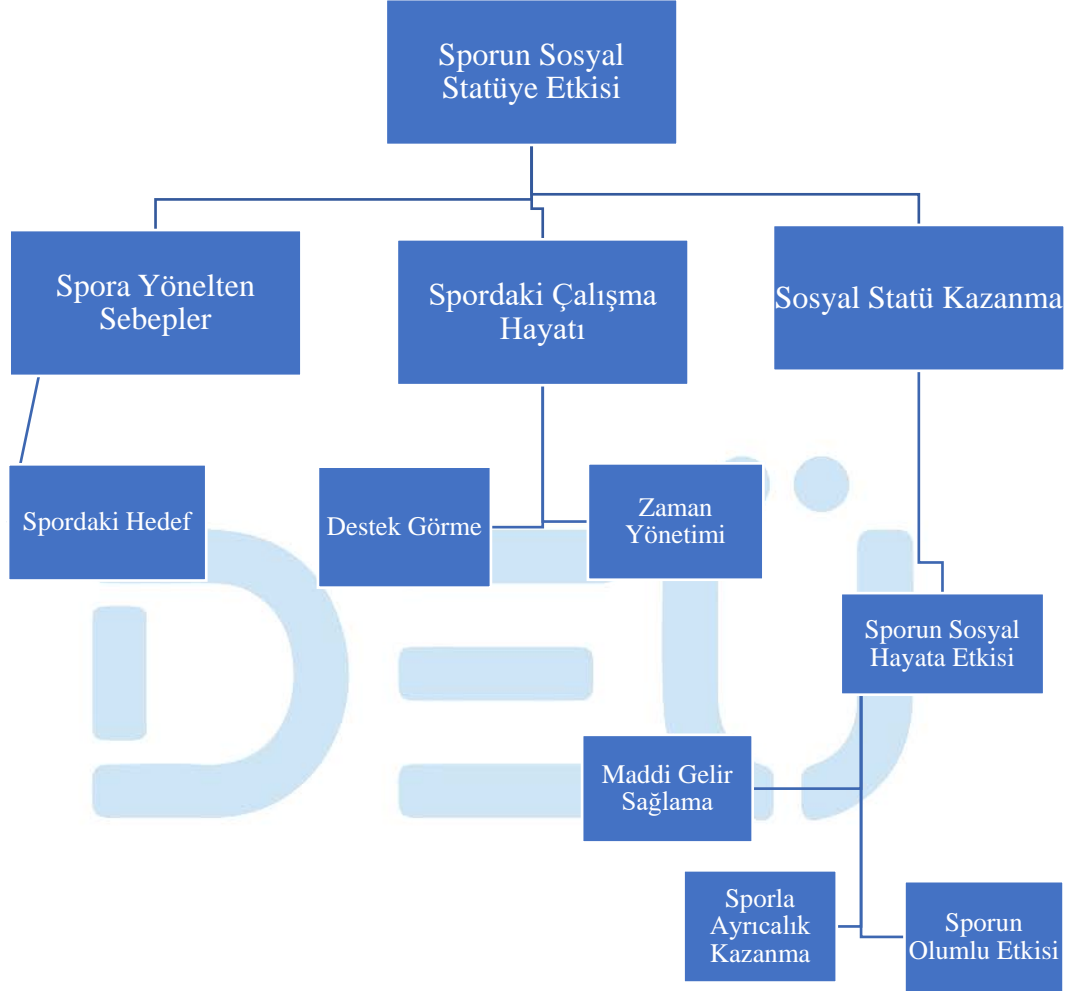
Sporun Sosyal Statüye Etkisi

Spora Yönelten Sebepler

Spordaki Çalışma Hayatı

Sosyal Statü Kazanma

Spordaki Hedef

Destek Görme

Zaman Yönetimi

Sporun Sosyal Hayata Etkisi

Maddi Gelir Sağlama

Sporla Ayrıcalık Kazanma

Sporun Olumlu Etkisi